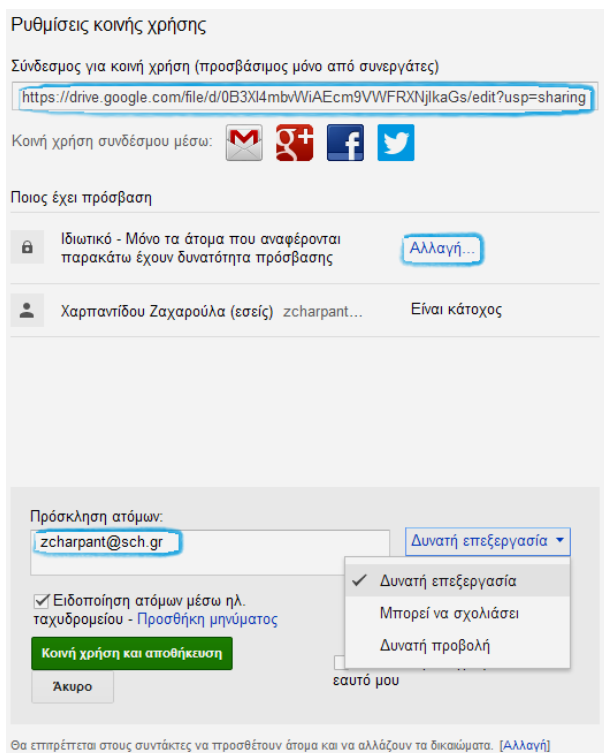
Ρυθμίσεις κοινής χρήσης

Σύνδεσμος για κοινή χρήση (προσβάσιμος μόνο από συνεργάτες)

https://drive.google.com/file/d/0B3Xl4mbvWiAEcm9VWFRXNjlkaGs/edit?usp=sharing

Κοινή χρήση συνδέσμου μέσω:

Ποιος έχει πρόσβαση

Ιδιωτικό - Μόνο τα άτομα που αναφέρονται παρακάτω έχουν δυνατότητα πρόσβασης

Αλλαγή...

Χαρπαντίδου Ζαχαρούλα (εσείς) zcharpant...

Είναι κάτοχος

Πρόσκληση ατόμων:

zcharpant@sch.gr

Δυνατή επεξεργασία

✓ Δυνατή επεξεργασία

Μπορεί να σχολιάσει

Δυνατή προβολή

Ειδοποίηση ατόμων μέσω ηλ. ταχυδρομείου - Προσθήκη μηνύματος

Κοινή χρήση και αποθήκευση

Άκυρο

εαυτό μου

Θα επιτρέπεται στους συντάκτες να προσθέτουν άτομα και να αλλάζουν τα δικαιώματα. [Αλλαγή]